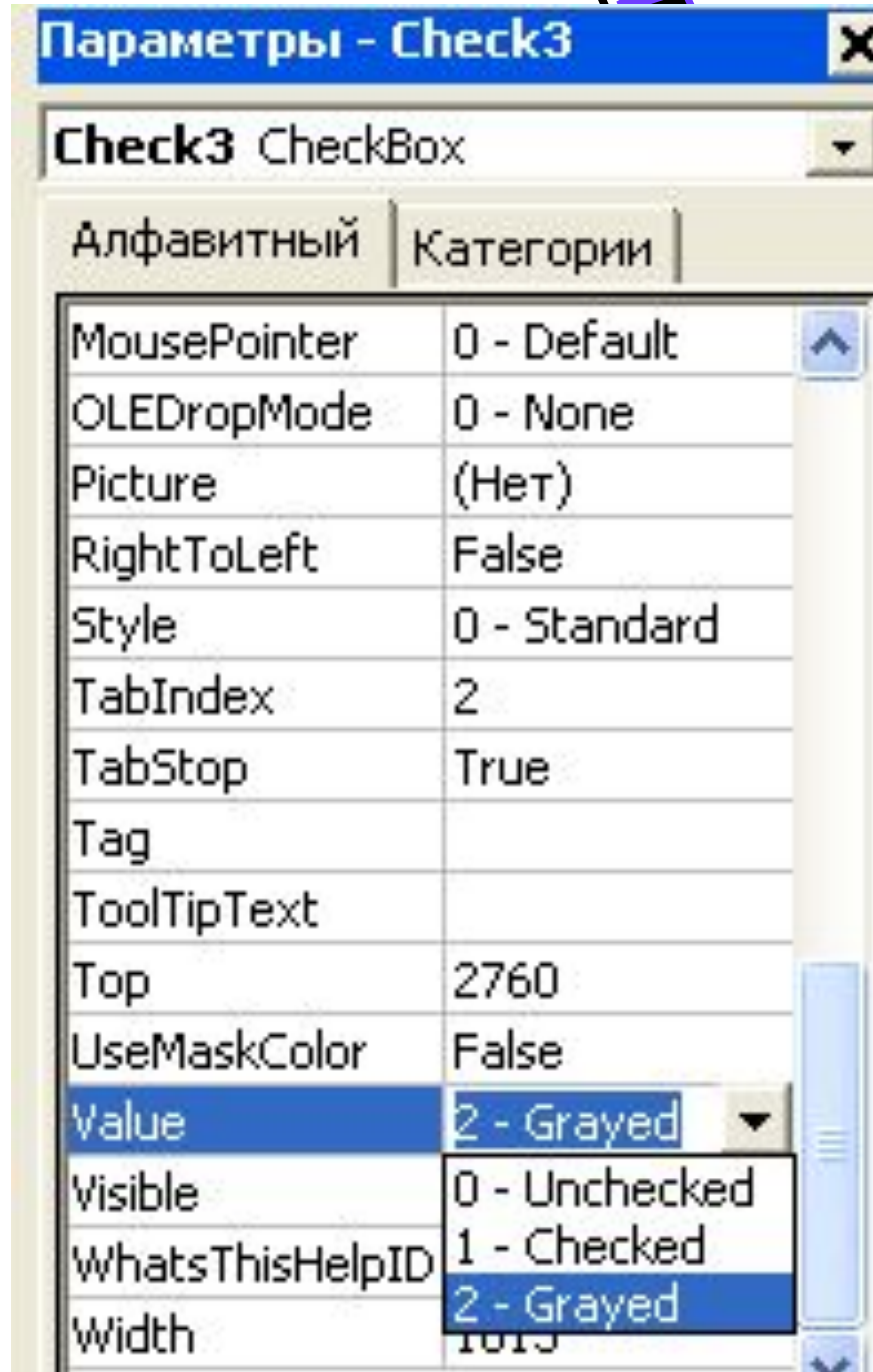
Параметры - Check3

Check3 CheckBox

Алфавитный | Категории

| | |
|---|---|
| MousePointer | 0 - Default |
| OLEDropMode | 0 - None |
| Picture | (Нет) |
| RightToLeft | False |
| Style | 0 - Standard |
| TabIndex | 2 |
| TabStop | True |
| Tag | |
| ToolTipText | |
| Top | 2760 |
| UseMaskColor | False |
| Value | 2 - Grayed |
| Visible | 0 - Unchecked |
| WhatsThisHelpID | 1 - Checked |
| Width | 2 - Grayed |